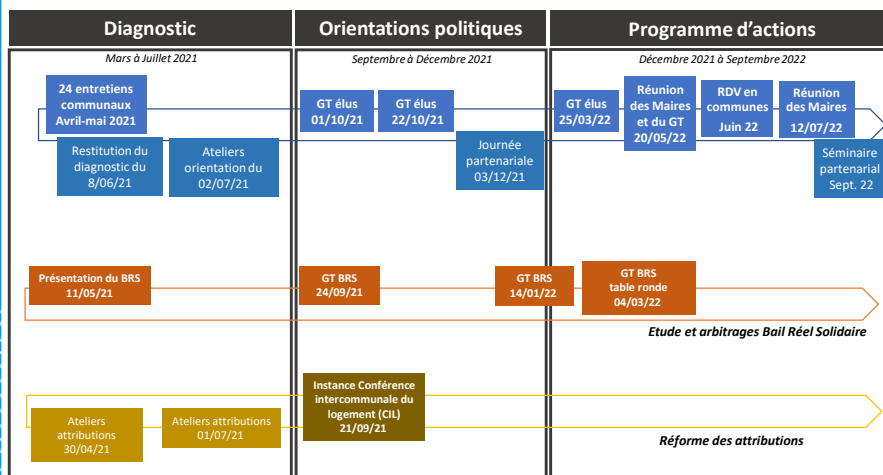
Diagnostic

Orientations politiques

Programme d'actions

Mars à Juillet 2021

Septembre à Décembre 2021

Décembre 2021 à Septembre 2022

24 entretiens communaux Avril-mai 2021

GT élus 01/10/21

GT élus 22/10/21

GT élus 25/03/22

Réunion des Maires et du GT 20/05/22

RDV en communes Juin 22

Réunion des Maires 12/07/22

Restitution du diagnostic du 8/06/21

Ateliers orientation du 02/07/21

Journée partenariale 03/12/21

Séminaire partenarial Sept. 22

Présentation du BRS 11/05/21

GT BRS 24/09/21

GT BRS 14/01/22

GT BRS table ronde 04/03/22

Etude et arbitrages Bail Réel Solidaire

Instance Conférence intercommunale du logement (CIL) 21/09/21

Ateliers attributions 30/04/21

Ateliers attributions 01/07/21

Réforme des attributions